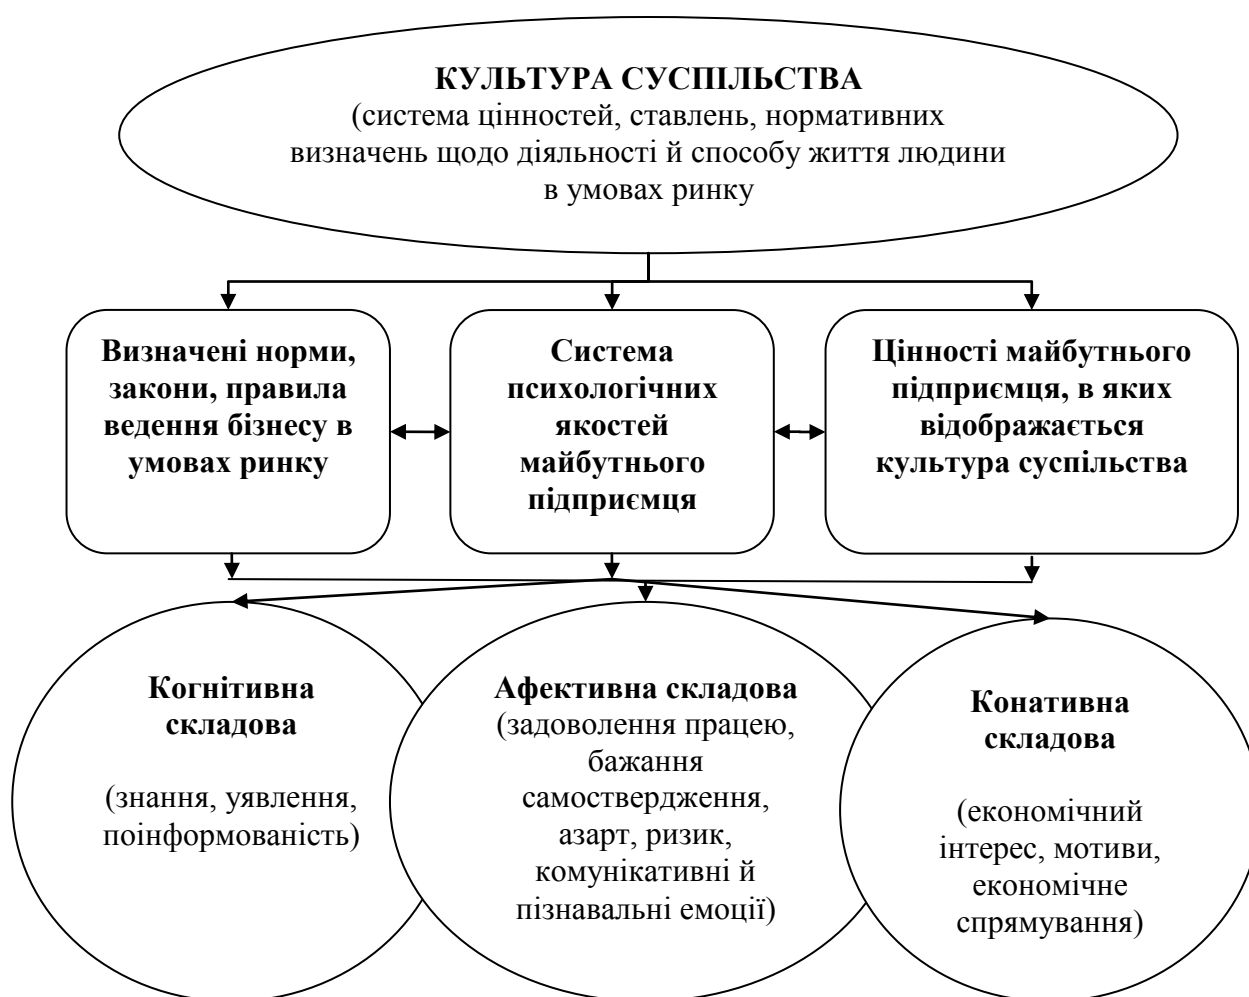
КУЛЬТУРА СУСПІЛЬСТВА
(система цінностей, ставлень, нормативних визначень щодо діяльності й способу життя людини в умовах ринку

Визначені норми, закони, правила ведення бізнесу в умовах ринку

Система психологічних якостей майбутнього підприємця

Цінності майбутнього підприємця, в яких відображається культура суспільства

Когнітивна складова

(знання, уявлення, поінформованість)

Афективна складова
(задоволення працею, бажання самоствердження, азарт, ризик, комунікативні й пізнавальні емоції)

Конативна складова

(економічний інтерес, мотиви, економічне спрямування)